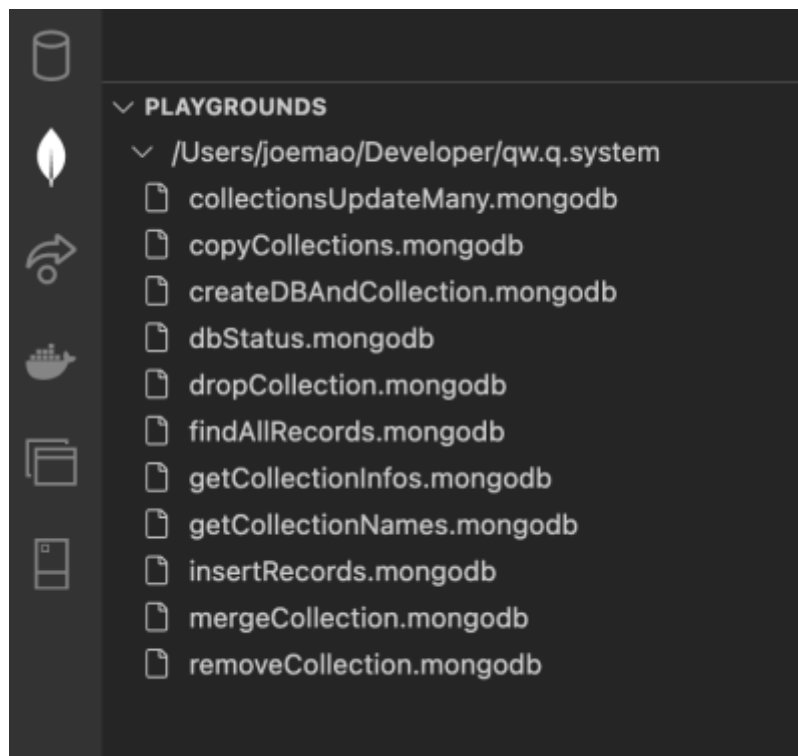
PLAYGROUNDS
/Users/joemao/Developer/qw.q.system
collectionsUpdateMany.mongodb
copyCollections.mongodb
createDBAndCollection.mongodb
dbStatus.mongodb
dropCollection.mongodb
findAllRecords.mongodb
getCollectionInfos.mongodb
getCollectionNames.mongodb
insertRecords.mongodb
mergeCollection.mongodb
removeCollection.mongodb